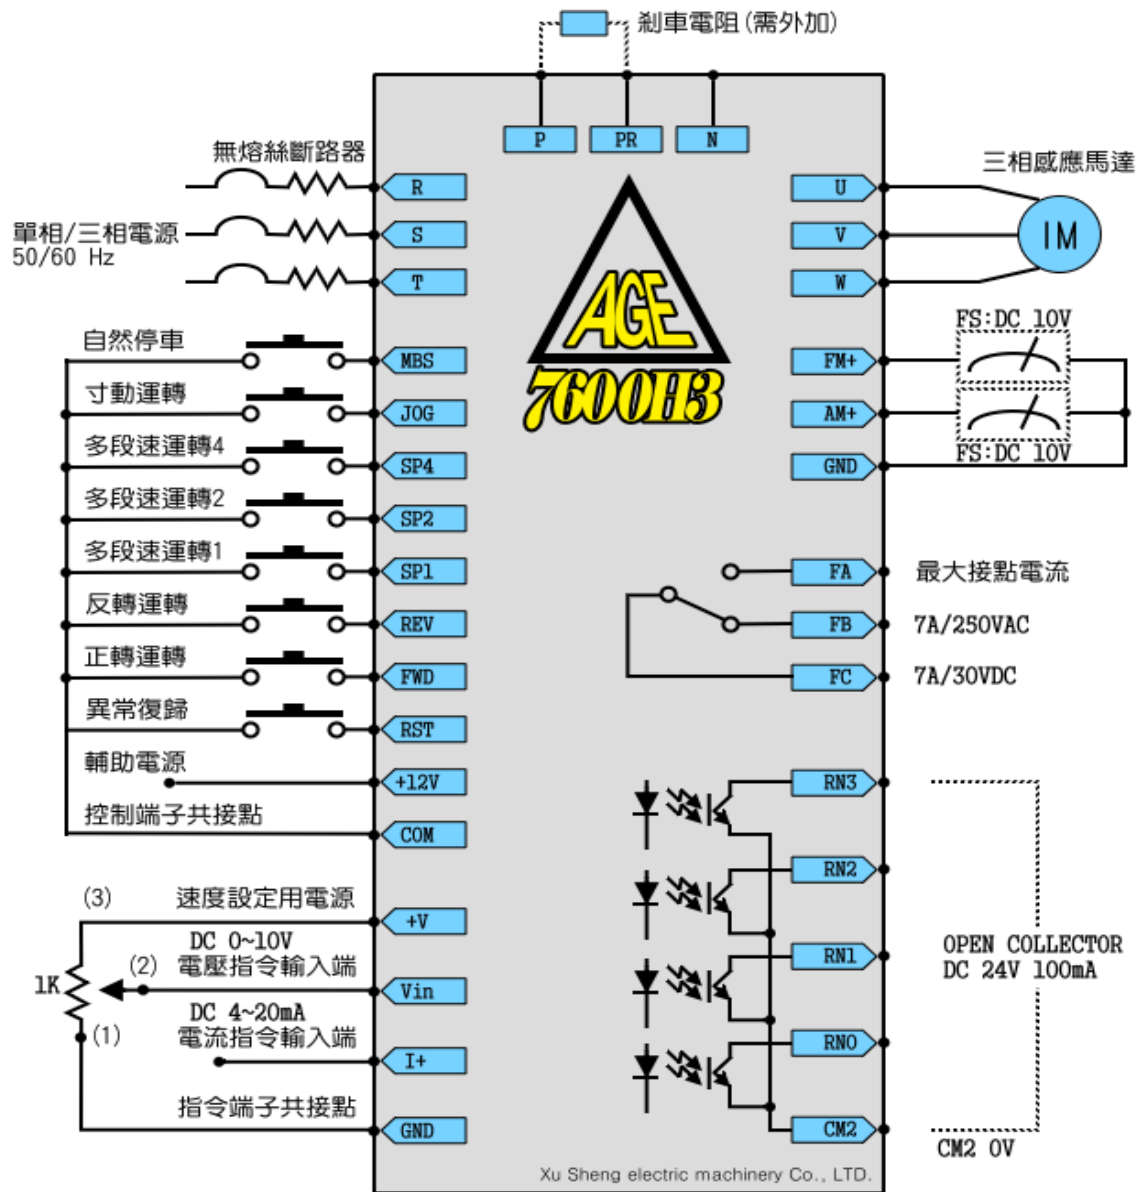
剎車電阻(需外加)

P PR N

無熔絲斷路器

單相/三相電源
50/60 Hz

R
S
T

三相感應馬達

U
V
W

IM

AGE
7600H3

自然停車 MBS
寸動運轉 JOG
多段速運轉4 SP4
多段速運轉2 SP2
多段速運轉1 SP1
反轉運轉 REV
正轉運轉 FWD
異常復歸 RST
輔助電源 +12V
控制端子共接點 COM

FS:DC 10V
FM+
AM+
GND
FS:DC 10V

FA 最大接點電流
FB 7A/250VAC
FC 7A/30VDC

RN3
RN2
RN1
RNO
CM2

OPEN COLLECTOR
DC 24V 100mA

CM2 0V

(3) 速度設定用電源 +V
DC 0~10V
(2) 電壓指令輸入端 Vin
1K
DC 4~20mA
(1) 電流指令輸入端 I+
指令端子共接點 GND

Xu Sheng electric machinery Co., LTD.